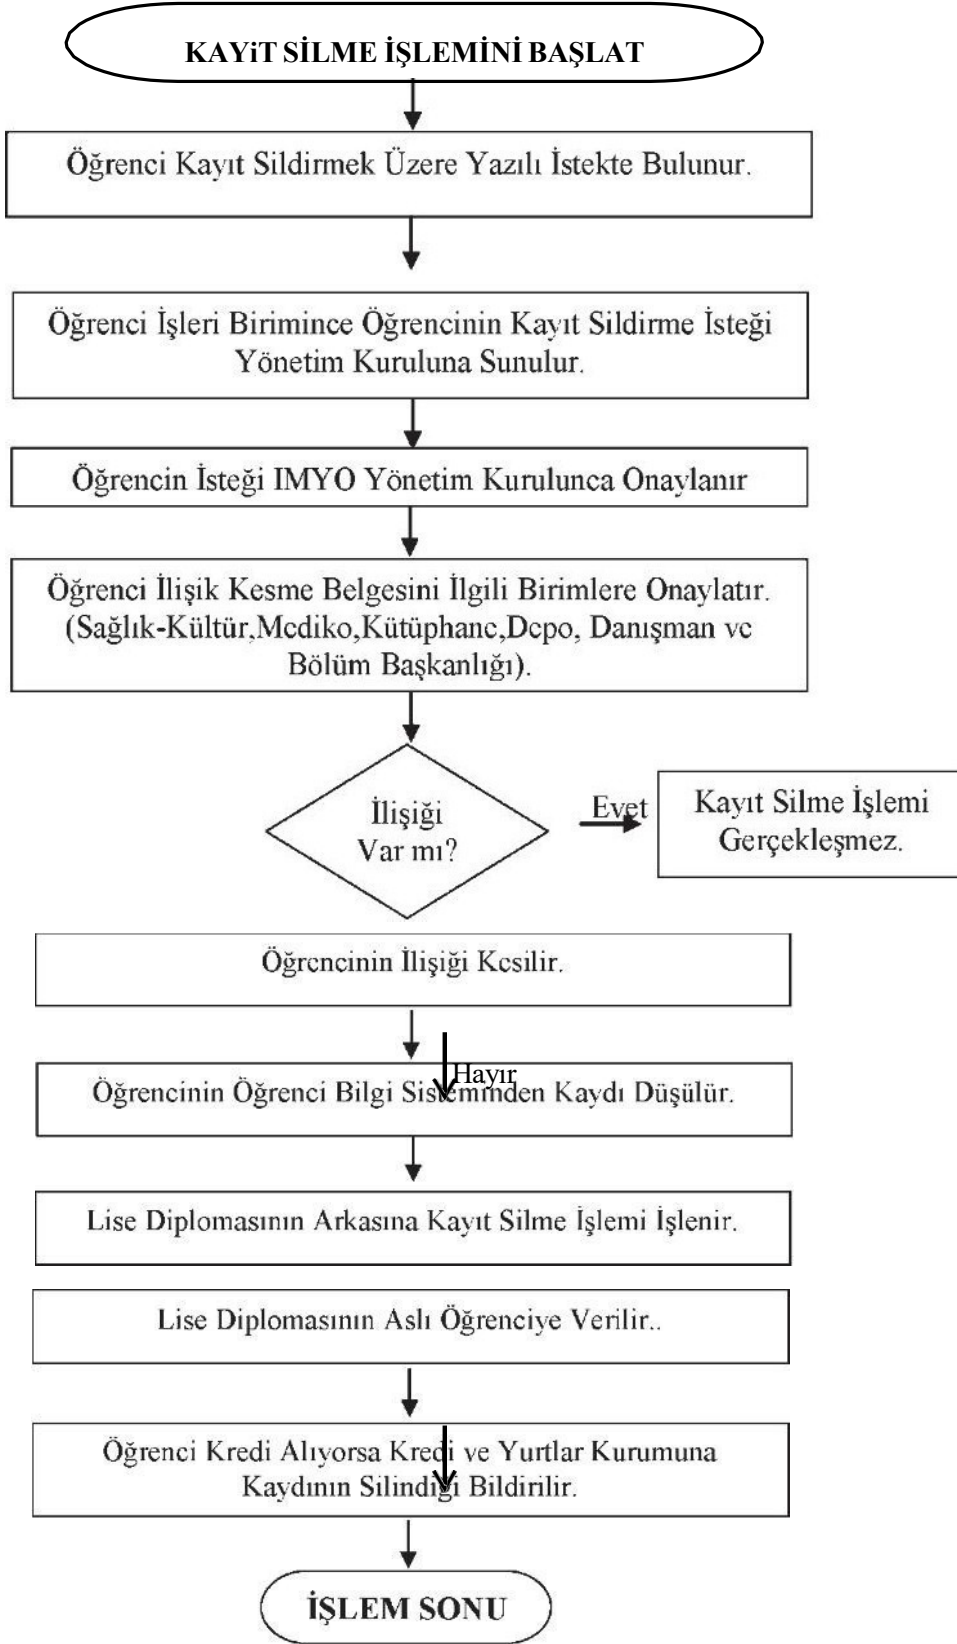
KAYiT SİLME İŞLEMİNİ BAŞLAT

Öğrenci Kayıt Sildirmek Üzere Yazılı İstekte Bulunur.

Öğrenci İşleri Birimince Öğrencinin Kayıt Sildirme İsteği Yönetim Kuruluna Sunulur.

Öğrencin İsteği IMYO Yönetim Kurulunca Onaylanır

Öğrenci İlişik Kesme Belgesini İlgili Birimlere Onaylatır. (Sağlık-Kültür,Mediko,Kütüphane,Depo, Danışman ve Bölüm Başkanlığı).

İlişiği Var mı?

Evet

Kayıt Silme İşlemi Gerçekleşmez.

Öğrencinin İlişiği Kesilir.

Hayır

Öğrencinin Öğrenci Bilgi Sisteminden Kaydı Düşülür.

Lise Diplomasının Arkasına Kayıt Silme İşlemi İşlenir.

Lise Diplomasının Aslı Öğrenciye Verilir..

Öğrenci Kredi Alıyorsa Kredi ve Yurtlar Kurumuna Kaydının Silindiği Bildirilir.

İŞLEM SONU